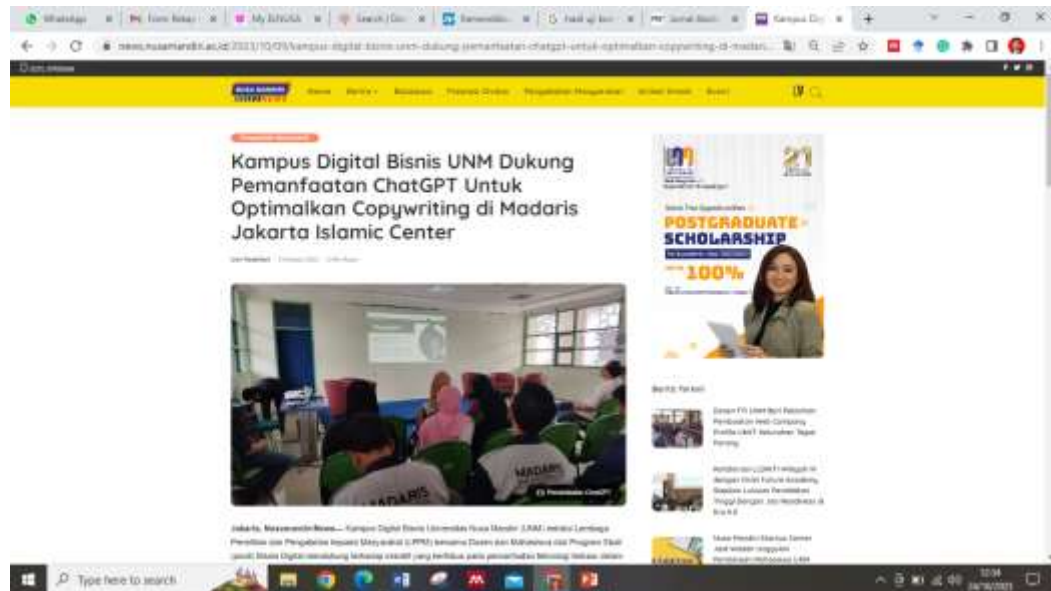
WhatsApp | Form Rekap | My BISUGA | Search Dos | Kemendikbud | Hasil uji | Jurnal Akad | Kampus Digi

news.nusamandiri.ac.id/2023/10/09/kampus-digital-bisnis-unm-dukung-pemanfaatan-chatgpt-untuk-optimalkan-copywriting-di-madari...

Pengabdian Masyarakat

Kampus Digital Bisnis UNM Dukung Pemanfaatan ChatGPT Untuk Optimalkan Copywriting di Madaris Jakarta Islamic Center

POSTGRADUATE SCHOLARSHIP

100%

MADARIS

MADARIS

Berita Terkait

Jakarta, Nusamandiri News — Kampus Digital Bisnis Universitas Nusa Mandiri (UNM) melalui Lembaga Penelitian dan Pengabdian kepada Masyarakat (LPPM) bersama Dosen dan Mahasiswa dari Program Studi (prodi) Bisnis Digital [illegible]

Type here to search